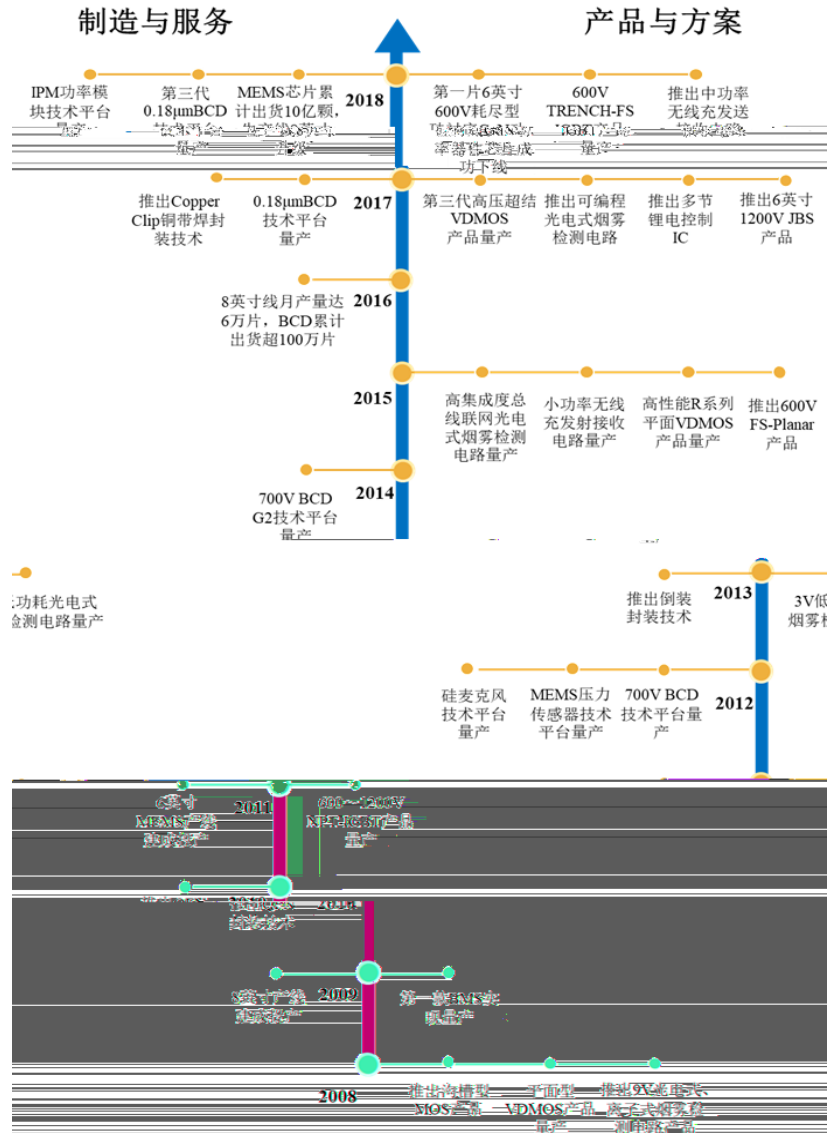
制造与服务

产品与方案

IPM功率模块技术平台量产

第三代0.18μmBCD技术平台量产

MEMS芯片累计出货10亿颗，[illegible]

2018

第一片6英寸600V耗尽型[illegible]功率器件生产线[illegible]

600V TRENCH-FS IGBT产品量产

推出中功率无线充发送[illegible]

推出Copper Clip铜带焊封装技术

0.18μmBCD技术平台量产

2017

第三代高压超结VDMOS产品量产

推出可编程光电式烟雾检测电路

推出多节锂电控制IC

推出6英寸1200V JBS产品

8英寸线月产量达6万片，BCD累计出货超100万片

2016

2015

高集成度总线联网光电式烟雾检测电路量产

小功率无线充发射接收电路量产

高性能R系列平面VDMOS产品量产

推出600V FS-Planar产品

700V BCD G2技术平台量产

2014

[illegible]功耗光电式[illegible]检测电路量产

推出倒装封装技术

2013

3V低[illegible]烟雾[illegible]

硅麦克风技术平台量产

MEMS压力传感器技术平台量产

700V BCD技术平台量产

2012

6英寸MEMS产线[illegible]

2011

600～1200V NPT-IGBT产品量产

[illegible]

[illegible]封装技术

2010

8英寸产线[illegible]

2009

第一颗MEMS产品量产

2008

推出沟槽型MOS产品

平面型VDMOS产品量产

推出9V离子式烟雾探测电路产品